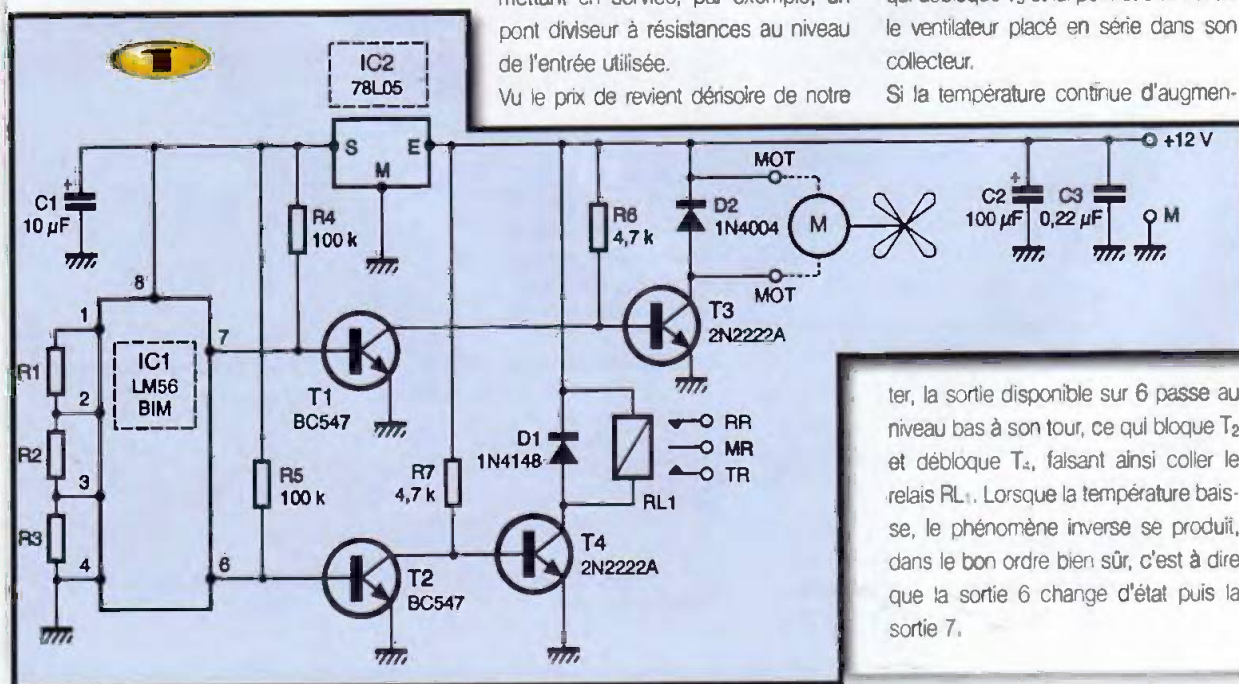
mettant en service, par exemple, un pont diviseur à résistances au niveau de l'entrée utilisée.

Vu le prix de revient dérisoire de notre

qui débloque T3 et alimente ainsi le ventilateur placé en série dans son collecteur.

Si la température continue d'augmen-

1

IC2
78L05

S E
M

+12 V

MOT

C1
10 µF

R4
100 k

R6
4,7 k

D2
1N4004

M

C2
100 µF

C3
0,22 µF

M

MOT

8

1

7

IC1
LM56
BIM

T3
2N2222A

R1

2

T1
BC547

R2

3

R3

4

D1
1N4148

RR
MR
TR

R5
100 k

R7
4,7 k

RL1

6

T2
BC547

T4
2N2222A

ter, la sortie disponible sur 6 passe au niveau bas à son tour, ce qui bloque T$_2$ et débloque T$_4$, faisant ainsi coller le relais RL$_1$. Lorsque la température baisse, le phénomène inverse se produit, dans le bon ordre bien sûr, c'est à dire que la sortie 6 change d'état puis la sortie 7.